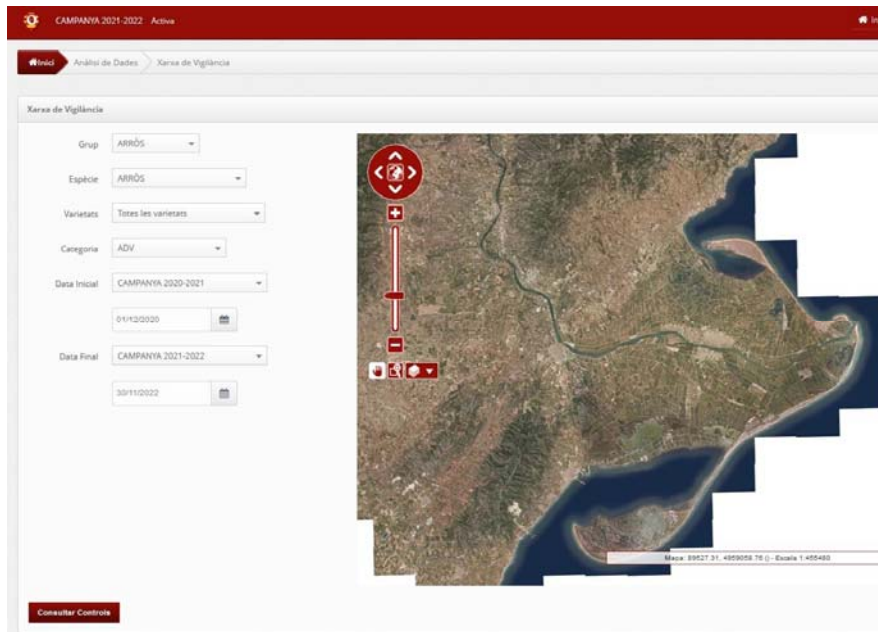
CAMPANYA 2021-2022 Activa

In

Inici Anàlisi de Dades Xarxa de Vigilància

Xarxa de Vigilància

Grup ARRÒS

Espècie ARRÒS

Varietats Totes les varietats

Categoria ADV

Data Inicial CAMPANYA 2020-2021

01/12/2020

Data Final CAMPANYA 2021-2022

30/11/2022

Mapa: 89627.31, 4959059.76 () - Escala 1:455480

Consultar Controls